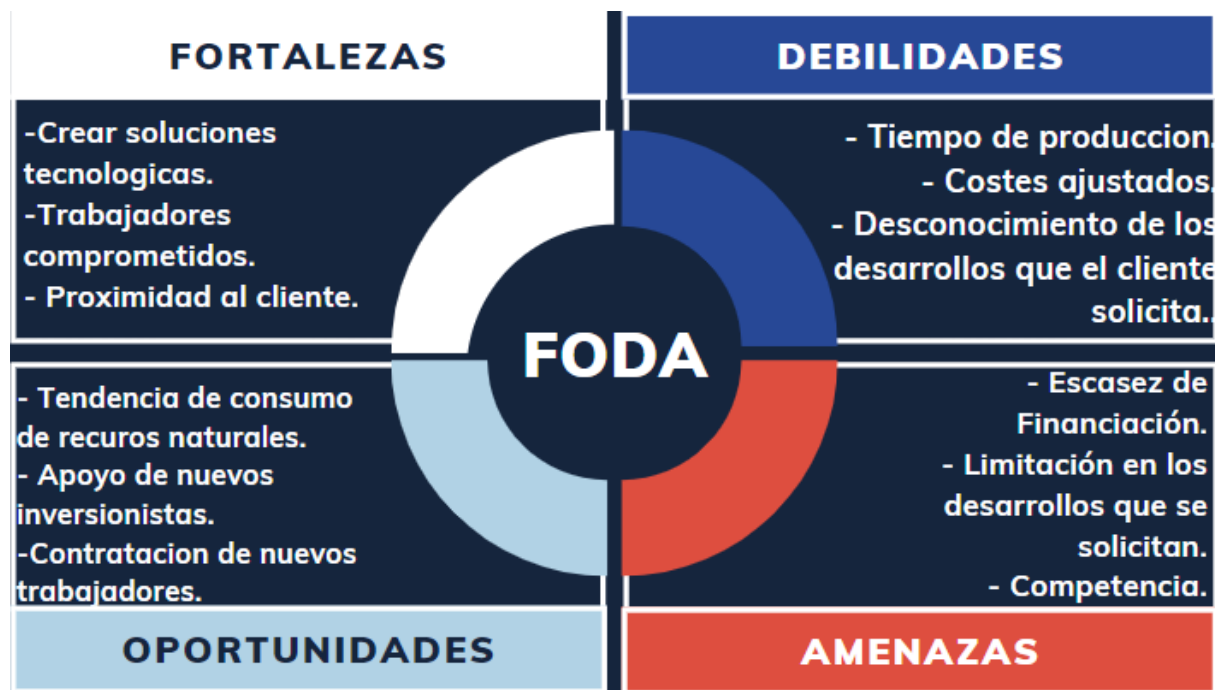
FORTALEZAS

DEBILIDADES

-Crear soluciones tecnologicas.
-Trabajadores comprometidos.
- Proximidad al cliente.

- Tiempo de produccion.
- Costes ajustados.
- Desconocimiento de los desarrollos que el cliente solicita..

FODA

- Tendencia de consumo de recuros naturales.
- Apoyo de nuevos inversionistas.
-Contratacion de nuevos trabajadores.

- Escasez de Financiación.
- Limitación en los desarrollos que se solicitan.
- Competencia.

OPORTUNIDADES

AMENAZAS